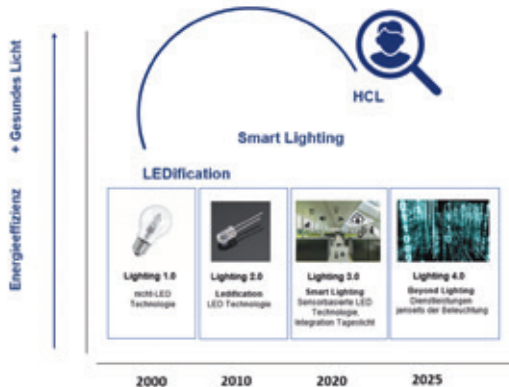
Energieeffizienz + Gesundes Licht

HCL

Smart Lighting

LEDification

Lighting 1.0
nicht-LED Technologie

Lighting 2.0
Ledification:
LED Technologie

Lighting 3.0
Smart Lighting:
Sensorbasierte LED Technologie, Integration Tageslicht

Lighting 4.0
Beyond Lighting:
Dienstleistungen jenseits der Beleuchtung

2000
2010
2020
2025